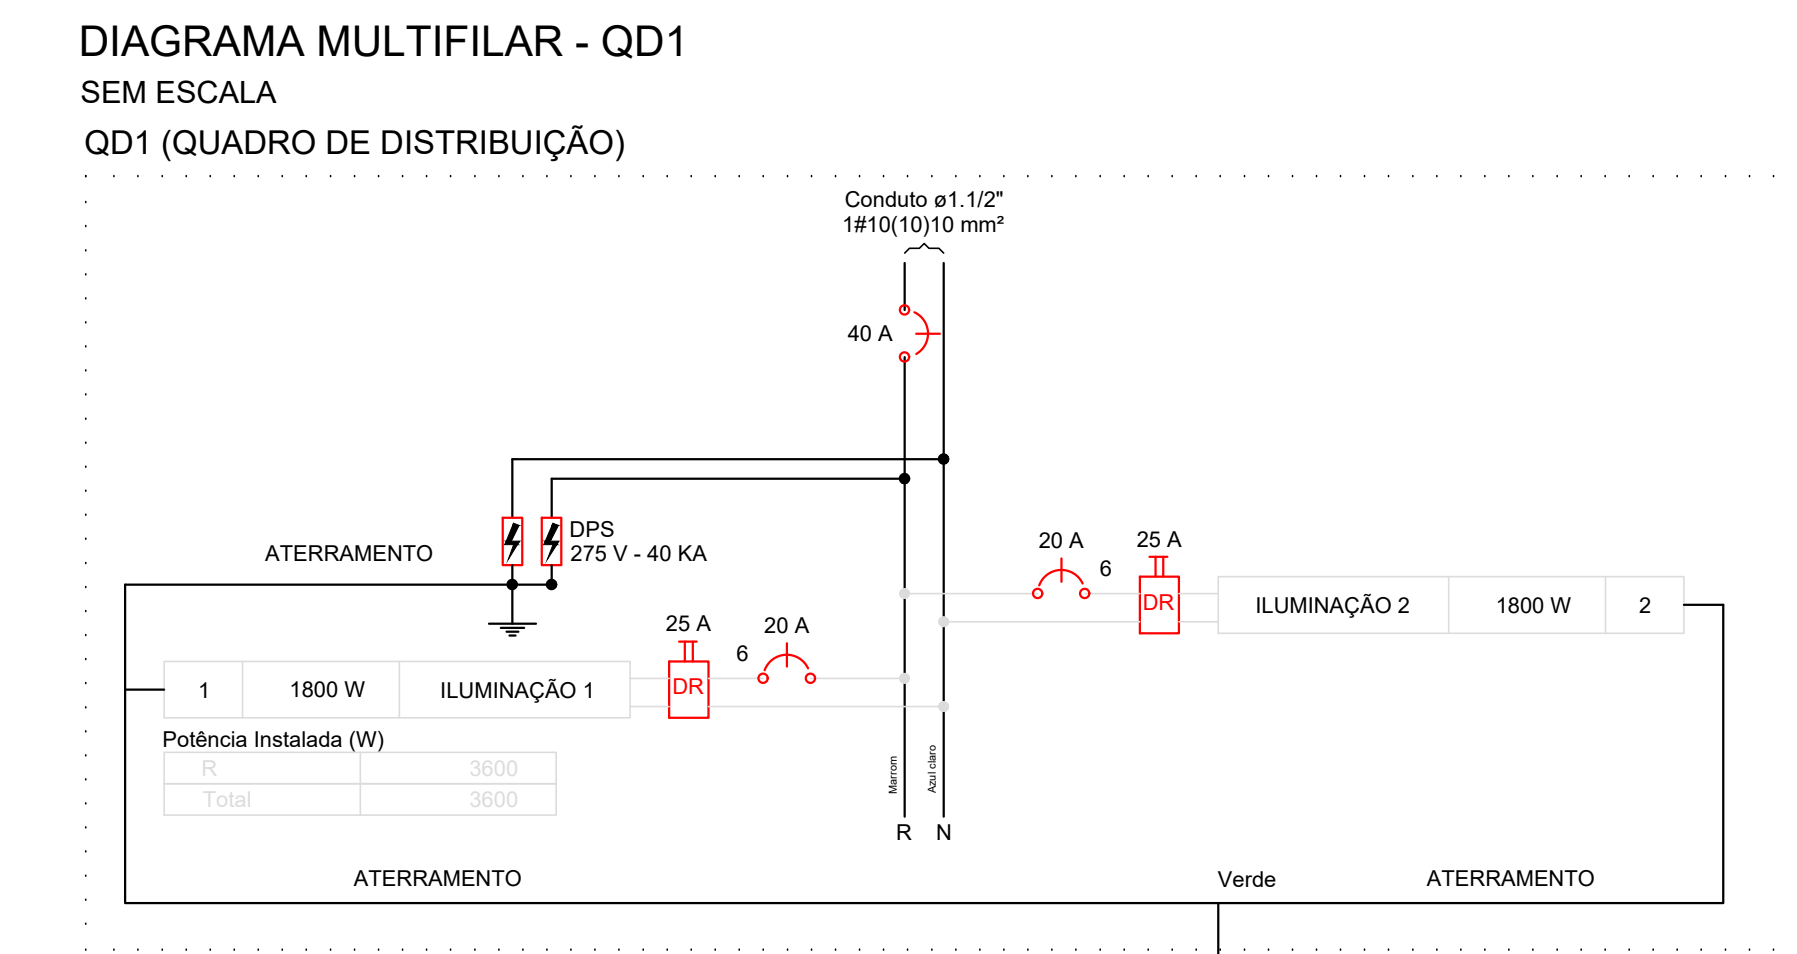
DIAGRAMA MULTIFILAR - QD1
SEM ESCALA
QD1 (QUADRO DE DISTRIBUIÇÃO)

Conduto ø1.1/2"
1#10(10)10 mm²

40 A

DPS
275 V - 40 KA

ATERRAMENTO

20 A
6
25 A
DR

| ILUMINAÇÃO 2 | 1800 W | 2 |
|---|---|---|

25 A
20 A
6
DR

| 1 | 1800 W | ILUMINAÇÃO 1 |
|---|---|---|

Potência Instalada (W)

| R | 3600 |
|---|---|
| Total | 3600 |

Marrom
Azul claro
R N

ATERRAMENTO
Verde
ATERRAMENTO